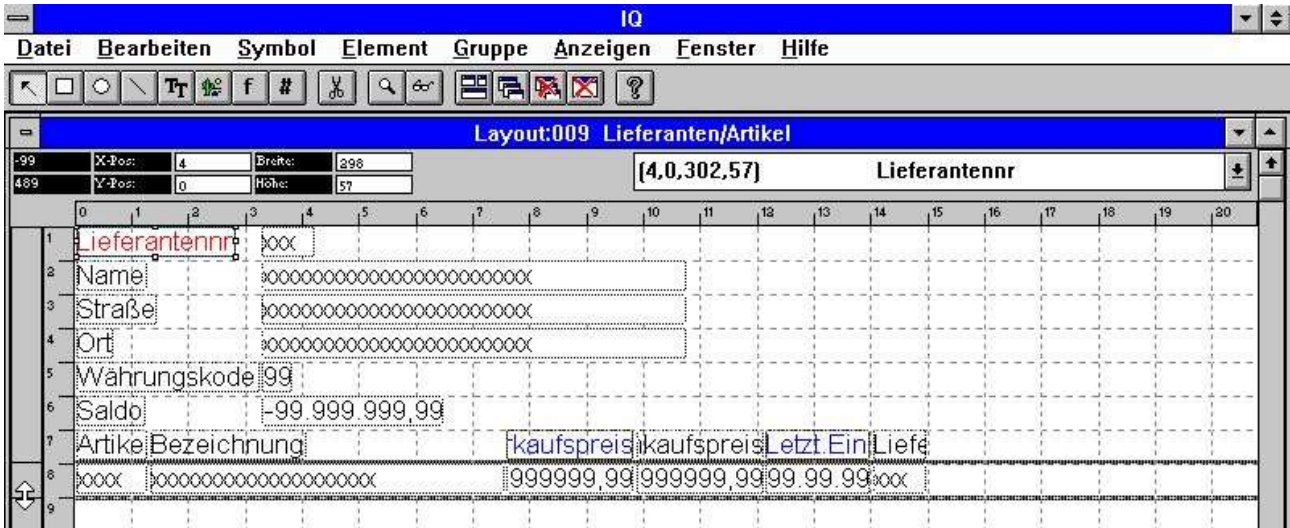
IQ

Datei Bearbeiten Symbol Element Gruppe Anzeigen Fenster Hilfe

Layout:009 Lieferanten/Artikel

-99 X-Pos: 4 Breite: 298
489 Y-Pos: 0 Höhe: 57

[4,0,302,57] Lieferantennr

0 1 2 3 4 5 6 7 8 9 10 11 12 13 14 15 16 17 18 19 20

1 Lieferantennr xxx
2 Name xxxxxxxxxxxxxxxxxxxxxxxxx
3 Straße xxxxxxxxxxxxxxxxxxxxxxxxx
4 Ort xxxxxxxxxxxxxxxxxxxxxxxxx
5 Währungskode 99
6 Saldo -99.999.999,99
7 Artike Bezeichnung kaufspreis kaufspreis Letzt.Ein Liefe
8 xxxx xxxxxxxxxxxxxxxxxxxxxx 999999,99 999999,99 99.99.99 xxx
9